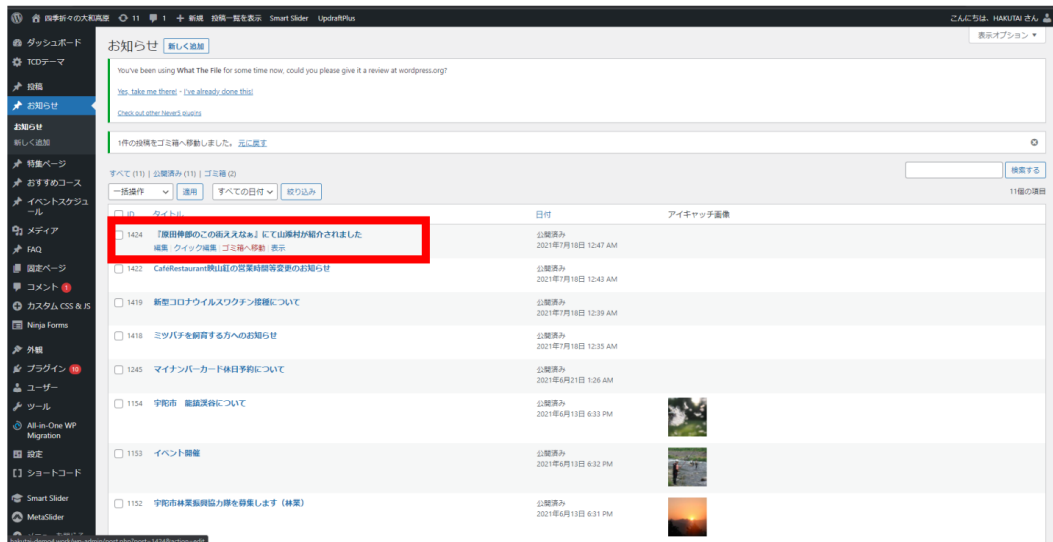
四季折々の大和高原 11 1 + 新規 投稿一覧を表示 Smart Slider UpdraftPlus

こんにちは、HAKUTAI さん

表示オプション ▼

ダッシュボード
TCDテーマ
投稿
お知らせ
お知らせ
新しく追加
特集ページ
おすすめコース
イベントスケジュール
メディア
FAQ
固定ページ
コメント 1
カスタム CSS & JS
Ninja Forms
外観
プラグイン 10
ユーザー
ツール
All-in-One WP Migration
設定
ショートコード
Smart Slider
MetaSlider

お知らせ 新しく追加

You've been using What The File for some time now, could you please give it a review at wordpress.org?

Yes, take me there! - I've already done this!

Check out other Never5 plugins

1件の投稿をゴミ箱へ移動しました。 元に戻す

すべて (11) | 公開済み (11) | ゴミ箱 (2)

検索する

一括操作 適用 すべての日付 絞り込み

11個の項目

| ID | タイトル | 日付 | アイキャッチ画像 |
|---|---|---|---|
| 1424 | 『藤田伸郎のこの街ええなぁ』にて山添村が紹介されました 編集 \| クイック編集 \| ゴミ箱へ移動 \| 表示 | 公開済み 2021年7月18日 12:47 AM | |
| 1422 | CaféRestaurant映山紅の営業時間等変更のお知らせ | 公開済み 2021年7月18日 12:43 AM | |
| 1419 | 新型コロナウイルスワクチン接種について | 公開済み 2021年7月18日 12:39 AM | |
| 1418 | ミツバチを飼育する方へのお知らせ | 公開済み 2021年7月18日 12:35 AM | |
| 1245 | マイナンバーカード休日予約について | 公開済み 2021年6月21日 1:26 AM | |
| 1154 | 宇陀市　龍鎮渓谷について | 公開済み 2021年6月13日 6:33 PM | |
| 1153 | イベント開催 | 公開済み 2021年6月13日 6:32 PM | |
| 1152 | 宇陀市林業振興協力隊を募集します（林業） | 公開済み 2021年6月13日 6:31 PM | |